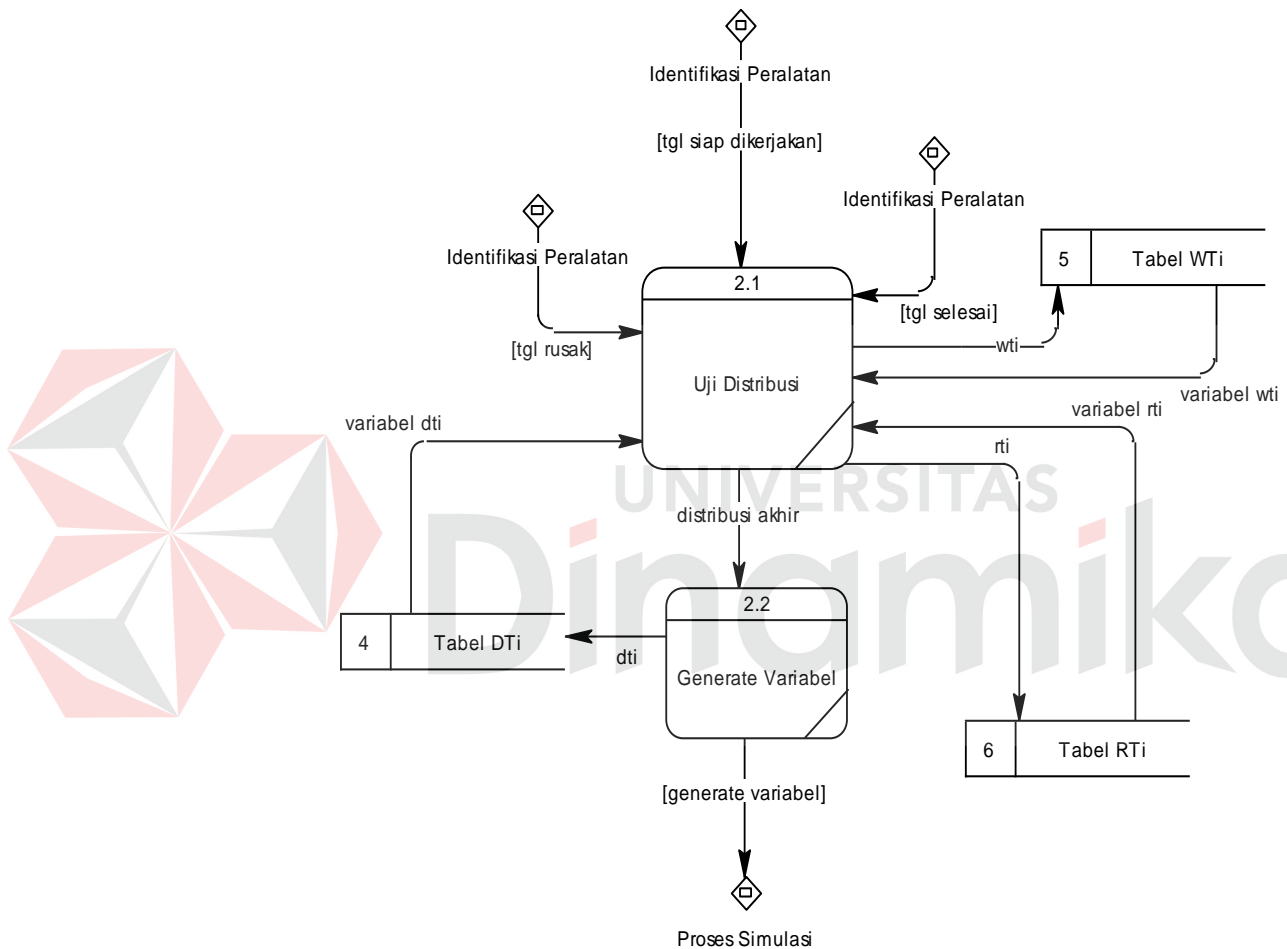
Identifikasi Peralatan

[tgl siap dikerjakan]

Identifikasi Peralatan

Identifikasi Peralatan

5 Tabel WTi

2.1

[tgl selesai]

[tgl rusak]

wti

Uji Distribusi

variabel wti

variabel rti

variabel dti

rti

UNIVERSITAS

distribusi akhir

2.2

4 Tabel DTi

dti

Generate Variabel

Dinamika

6 Tabel RTi

[generate variabel]

Proses Simulasi